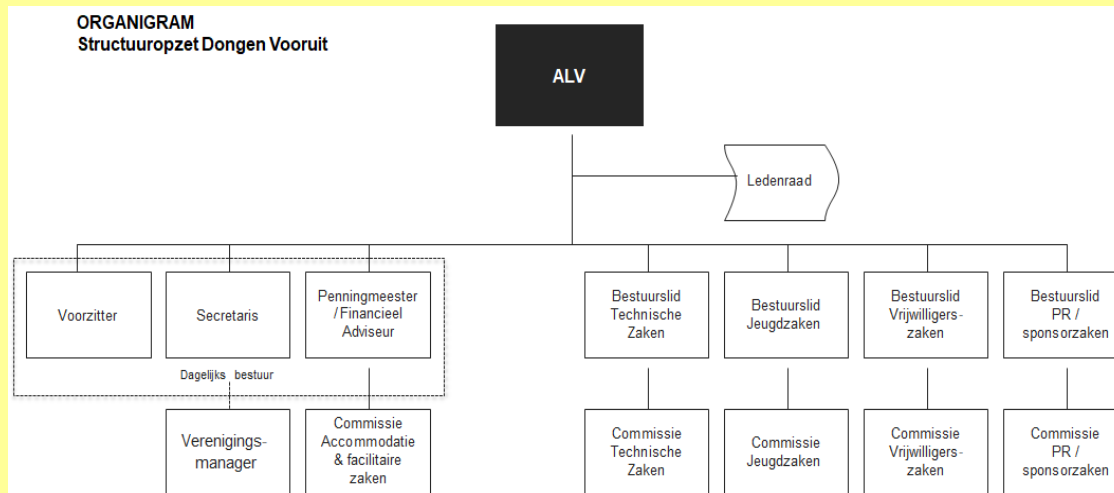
ORGANIGRAM
Structuuropzet Dongen Vooruit

ALV

Ledenraad

Voorzitter

Secretaris

Penningmeester / Financieel Adviseur

Dagelijks bestuur

Bestuurslid Technische Zaken

Bestuurslid Jeugdzaken

Bestuurslid Vrijwilligers-zaken

Bestuurslid PR / sponsorzaken

Verenigings-manager

Commissie Accommodatie & facilitaire zaken

Commissie Technische Zaken

Commissie Jeugdzaken

Commissie Vrijwilligers-zaken

Commissie PR / sponsorzaken